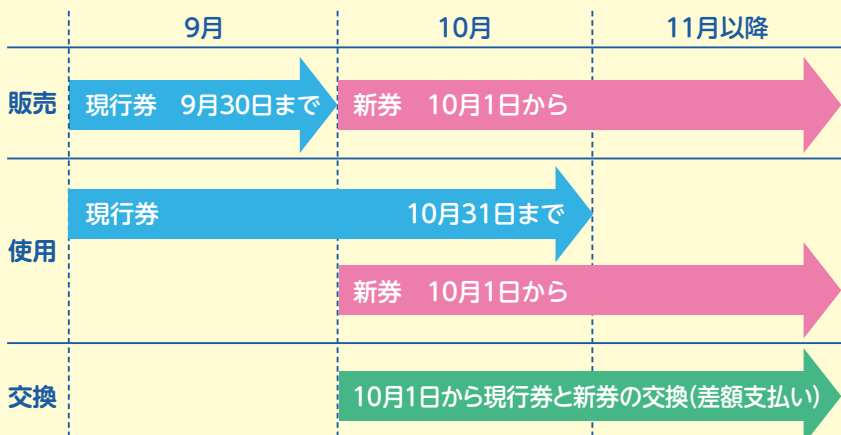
| | 9月 | 10月 | 11月以降 |
|---|---|---|---|
| 販売 | 現行券　9月30日まで | 新券　10月1日から | |
| 使用 | 現行券　10月31日まで | | |
| | | 新券　10月1日から | |
| 交換 | | 10月1日から現行券と新券の交換(差額支払い) | |